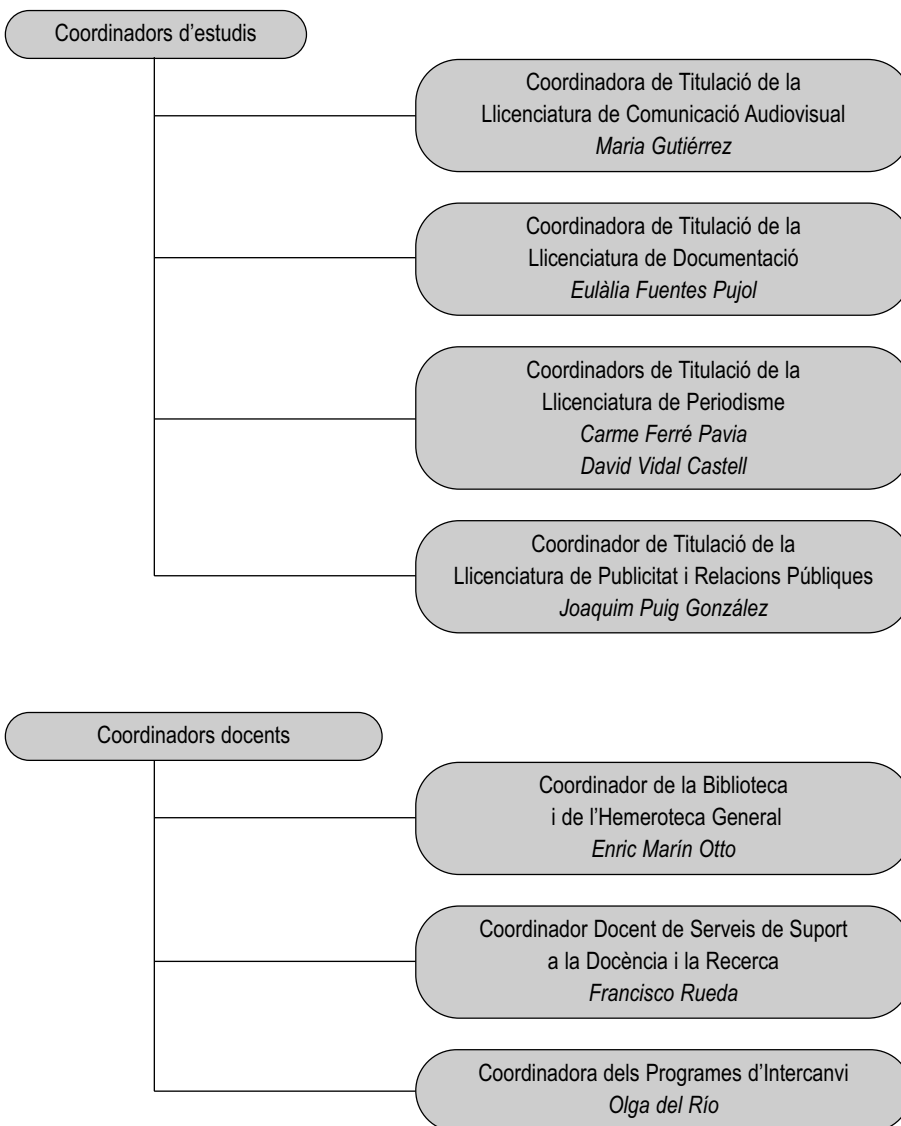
Coordinadors d’estudis

Coordinadora de Titulació de la Llicenciatura de Comunicació Audiovisual
*Maria Gutiérrez*

Coordinadora de Titulació de la Llicenciatura de Documentació
*Eulàlia Fuentes Pujol*

Coordinadors de Titulació de la Llicenciatura de Periodisme
*Carme Ferré Pavia*
*David Vidal Castell*

Coordinador de Titulació de la Llicenciatura de Publicitat i Relacions Públiques
*Joaquim Puig González*

Coordinadors docents

Coordinador de la Biblioteca i de l’Hemeroteca General
*Enric Marín Otto*

Coordinador Docent de Serveis de Suport a la Docència i la Recerca
*Francisco Rueda*

Coordinadora dels Programes d’Intercanvi
*Olga del Río*